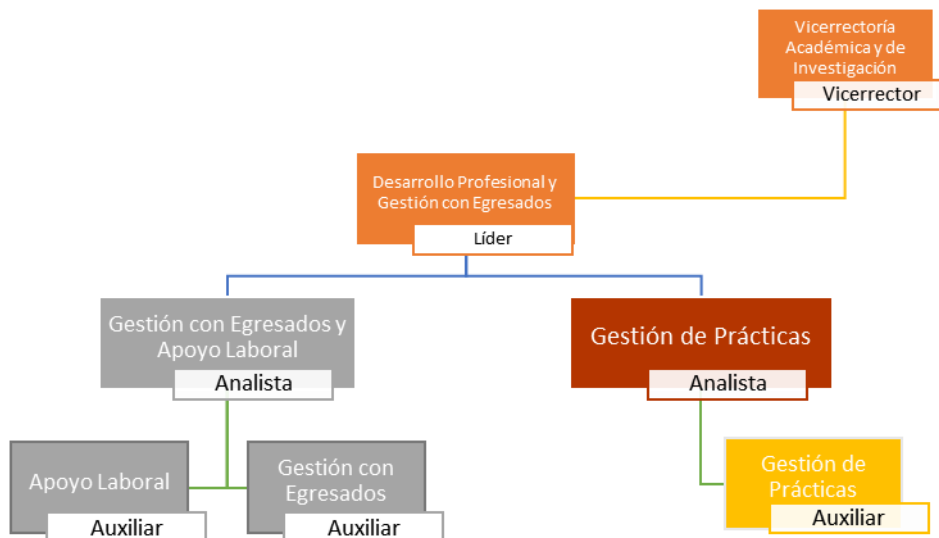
Vicerrectoría Académica y de Investigación
Vicerrector

Desarrollo Profesional y Gestión con Egresados
Líder

Gestión con Egresados y Apoyo Laboral
Analista

Gestión de Prácticas
Analista

Apoyo Laboral
Auxiliar

Gestión con Egresados
Auxiliar

Gestión de Prácticas
Auxiliar